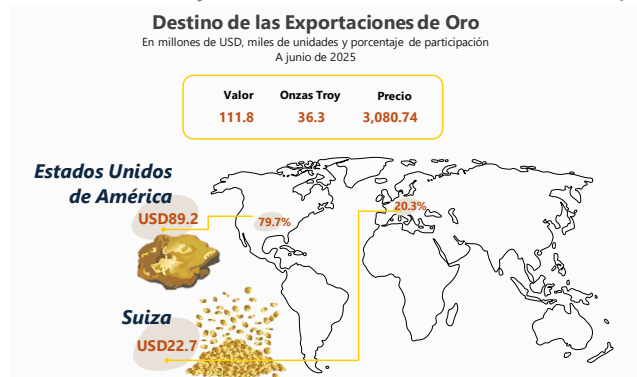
Destino de las Exportaciones de Oro
En millones de USD, miles de unidades y porcentaje de participación
A junio de 2025

| Valor | Onzas Troy | Precio |
|---|---|---|
| 111.8 | 36.3 | 3,080.74 |

Estados Unidos de América
USD89.2
79.7%

20.3%

Suiza
USD22.7